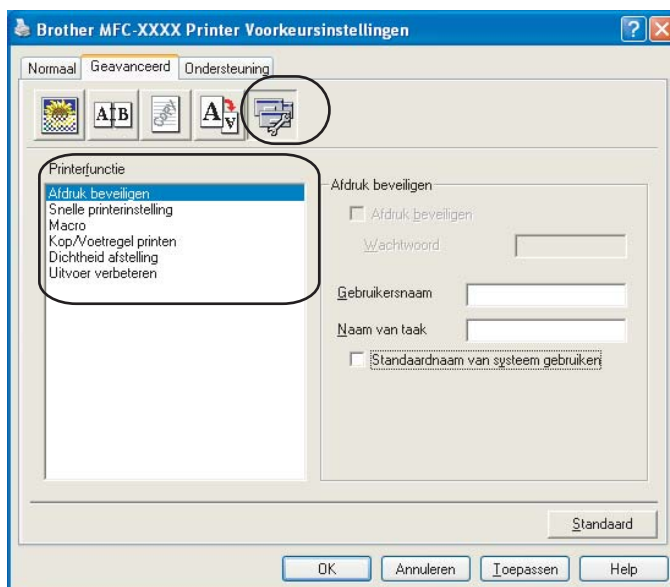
Brother MFC-XXXX Printer Voorkeursinstellingen

Normaal | Geavanceerd | Ondersteuning

Printerfunctie
Afdruk beveiligen
Snelle printerinstelling
Macro
Kop/Voetregel printen
Dichtheid afstelling
Uitvoer verbeteren

Afdruk beveiligen
Afdruk beveiligen
Wachtwoord
Gebruikersnaam
Naam van taak
Standaardnaam van systeem gebruiken

Standaard

OK | Annuleren | Toepassen | Help